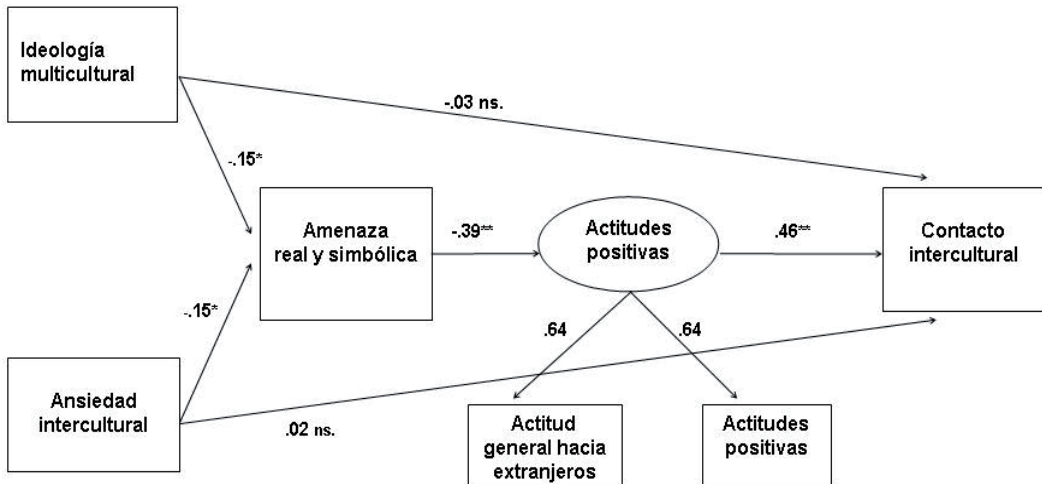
Ideología multicultural

-.03 ns.

-.15*

Amenaza real y simbólica

-.39**

Actitudes positivas

.46**

Contacto intercultural

-.15*

.64

.64

Ansiedad intercultural

.02 ns.

Actitud general hacia extranjeros

Actitudes positivas